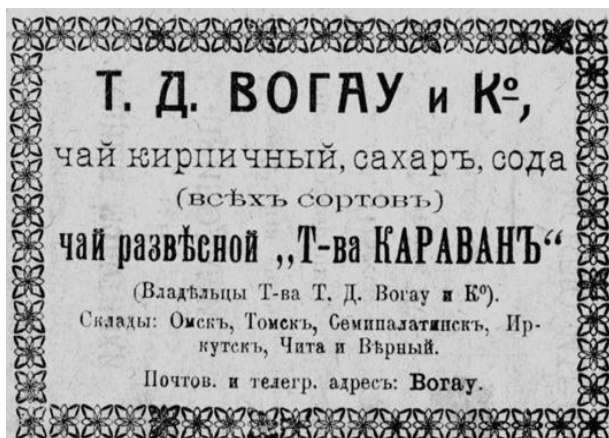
Т. Д. ВОГАУ и К°,

чай кирпичный, сахаръ, сода
(всѣхъ сортовъ)

чай развѣсной „Т-ва КАРАВАНЪ"

(Владѣльцы Т-ва Т. Д. Вогау и К°).

Склады: Омскъ, Томскъ, Семипалатинскъ, Иркутскъ, Чита и Вѣрный.

Почтов. и телегр. адресъ: Вогау.